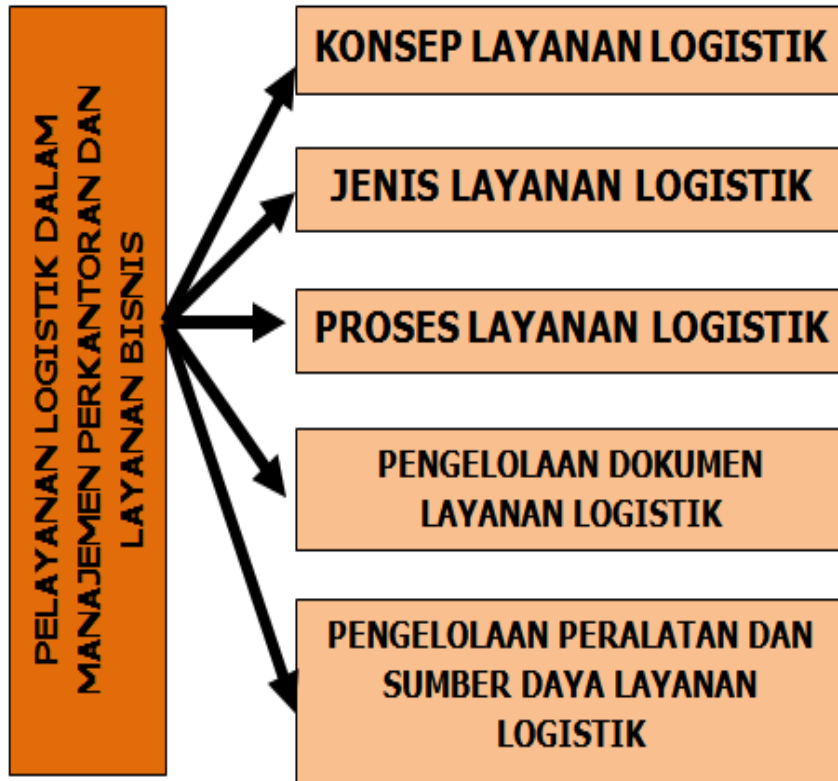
PELAYANAN LOGISTIK DALAM MANAJEMEN PERKANTORAN DAN LAYANAN BISNIS

KONSEP LAYANAN LOGISTIK

JENIS LAYANAN LOGISTIK

PROSES LAYANAN LOGISTIK

PENGELOLAAN DOKUMEN LAYANAN LOGISTIK

PENGELOLAAN PERALATAN DAN SUMBER DAYA LAYANAN LOGISTIK